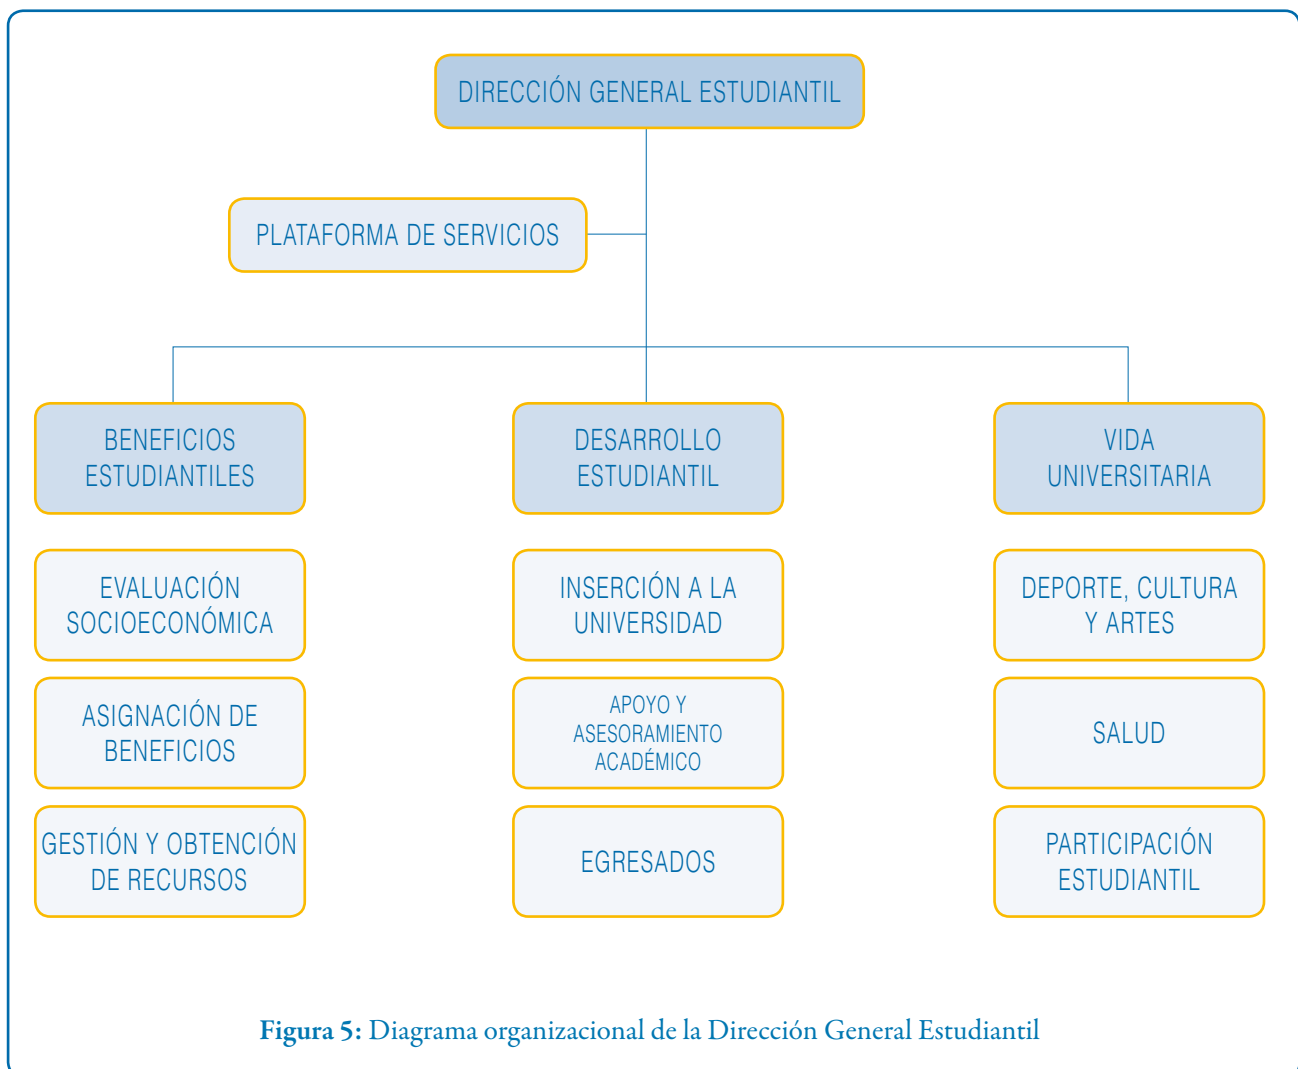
DIRECCIÓN GENERAL ESTUDIANTIL

PLATAFORMA DE SERVICIOS

BENEFICIOS ESTUDIANTILES

DESARROLLO ESTUDIANTIL

VIDA UNIVERSITARIA

EVALUACIÓN SOCIOECONÓMICA

ASIGNACIÓN DE BENEFICIOS

GESTIÓN Y OBTENCIÓN DE RECURSOS

INSERCIÓN A LA UNIVERSIDAD

APOYO Y ASESORAMIENTO ACADÉMICO

EGRESADOS

DEPORTE, CULTURA Y ARTES

SALUD

PARTICIPACIÓN ESTUDIANTIL

**Figura 5:** Diagrama organizacional de la Dirección General Estudiantil